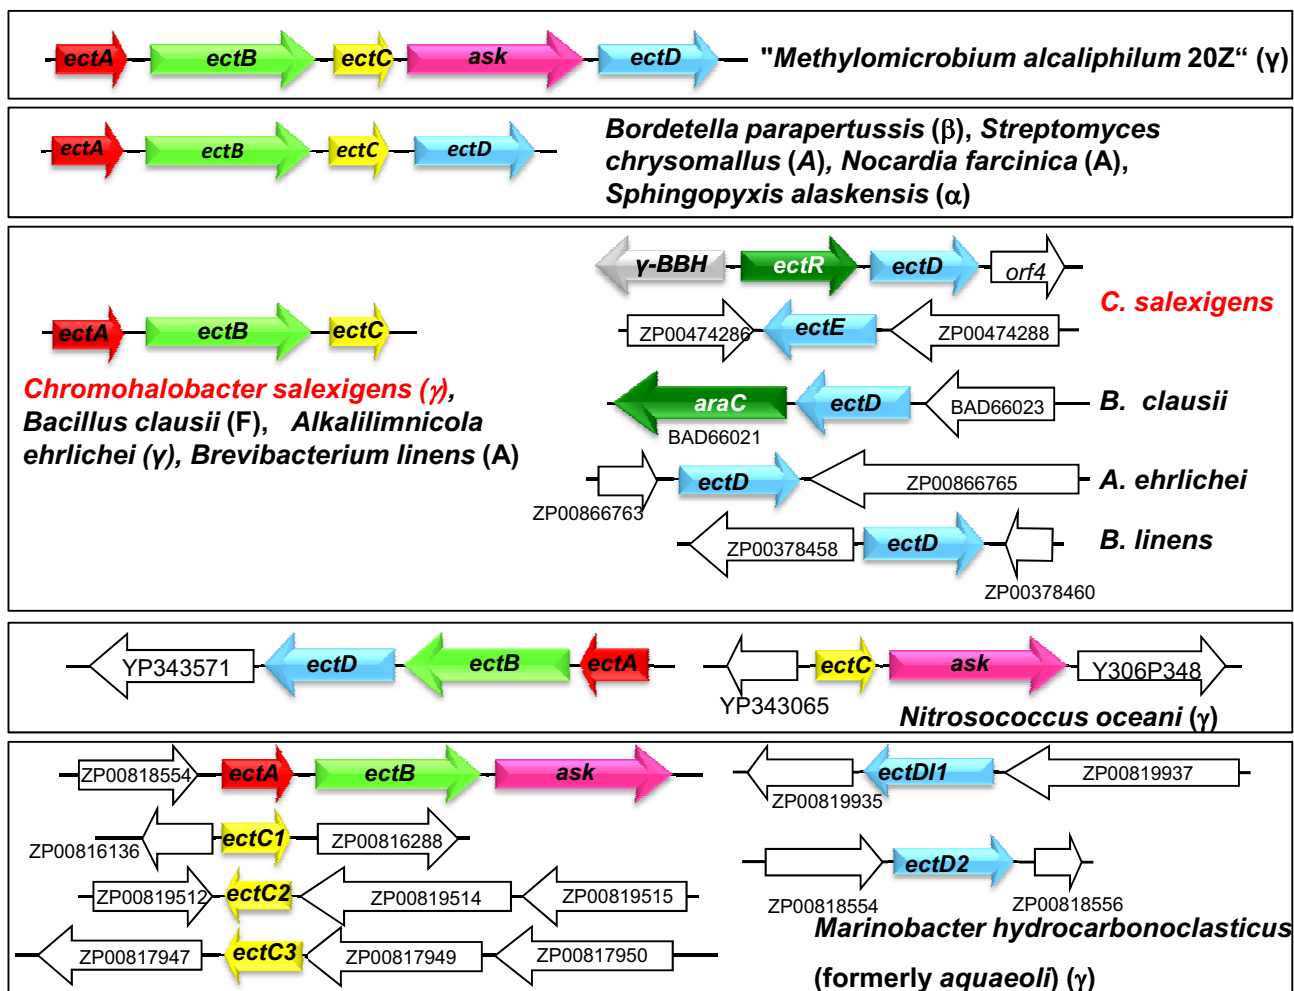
ectA ectB ectC ask ectD "Methylomicrobium alcaliphilum 20Z" (γ)

ectA ectB ectC ectD Bordetella parapertussis (β), Streptomyces chrysomallus (A), Nocardia farcinica (A), Sphingopyxis alaskensis (α)

ectA ectB ectC

Chromohalobacter salexigens (γ), Bacillus clausii (F), Alkalilimnicola ehrlichei (γ), Brevibacterium linens (A)

γ-BBH ectR ectD orf4

C. salexigens

ZP00474286 ectE ZP00474288

araC ectD BAD66023 B. clausii

BAD66021

ectD ZP00866765 A. ehrlichei

ZP00866763

ZP00378458 ectD B. linens

ZP00378460

YP343571 ectD ectB ectA

ectC ask Y306P348

YP343065

Nitrosococcus oceani (γ)

ZP00818554 ectA ectB ask

ectDl1 ZP00819937

ZP00819935

ZP00816136 ectC1 ZP00816288

ectD2

ZP00819512 ectC2 ZP00819514 ZP00819515

ZP00818554 ZP00818556

ZP00817947 ectC3 ZP00817949 ZP00817950

Marinobacter hydrocarbonoclasticus

(formerly aquaeoli) (γ)